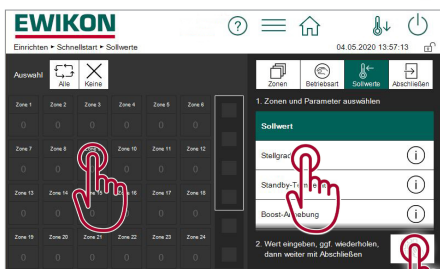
EWIKON

Einrichten ▸ Schnellstart ▸ Sollwerte

04.05.2020 13:57:13

Auswahl

Alle

Keine

Zone 1 | Zone 2 | Zone 3 | Zone 4 | Zone 5 | Zone 6
0 0 0 0 0 0

Zone 7 | Zone 8 | Zone 9 | Zone 10 | Zone 11 | Zone 12
0 0 0 0 0

Zone 13 | Zone 14 | Zone 15 | Zone 16 | Zone 17 | Zone 18
0 0 0 0

Zone 19 | Zone 20 | Zone 21 | Zone 22 | Zone 23 | Zone 24
0 0 0 0 0 0

Zonen

Betriebsart

Sollwerte

Abschließen

1. Zonen und Parameter auswählen

Sollwert

Stellgrad

Standby-T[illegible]

Boost-A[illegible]hebung

2. Wert eingeben, ggf. wiederholen, dann weiter mit Abschließen